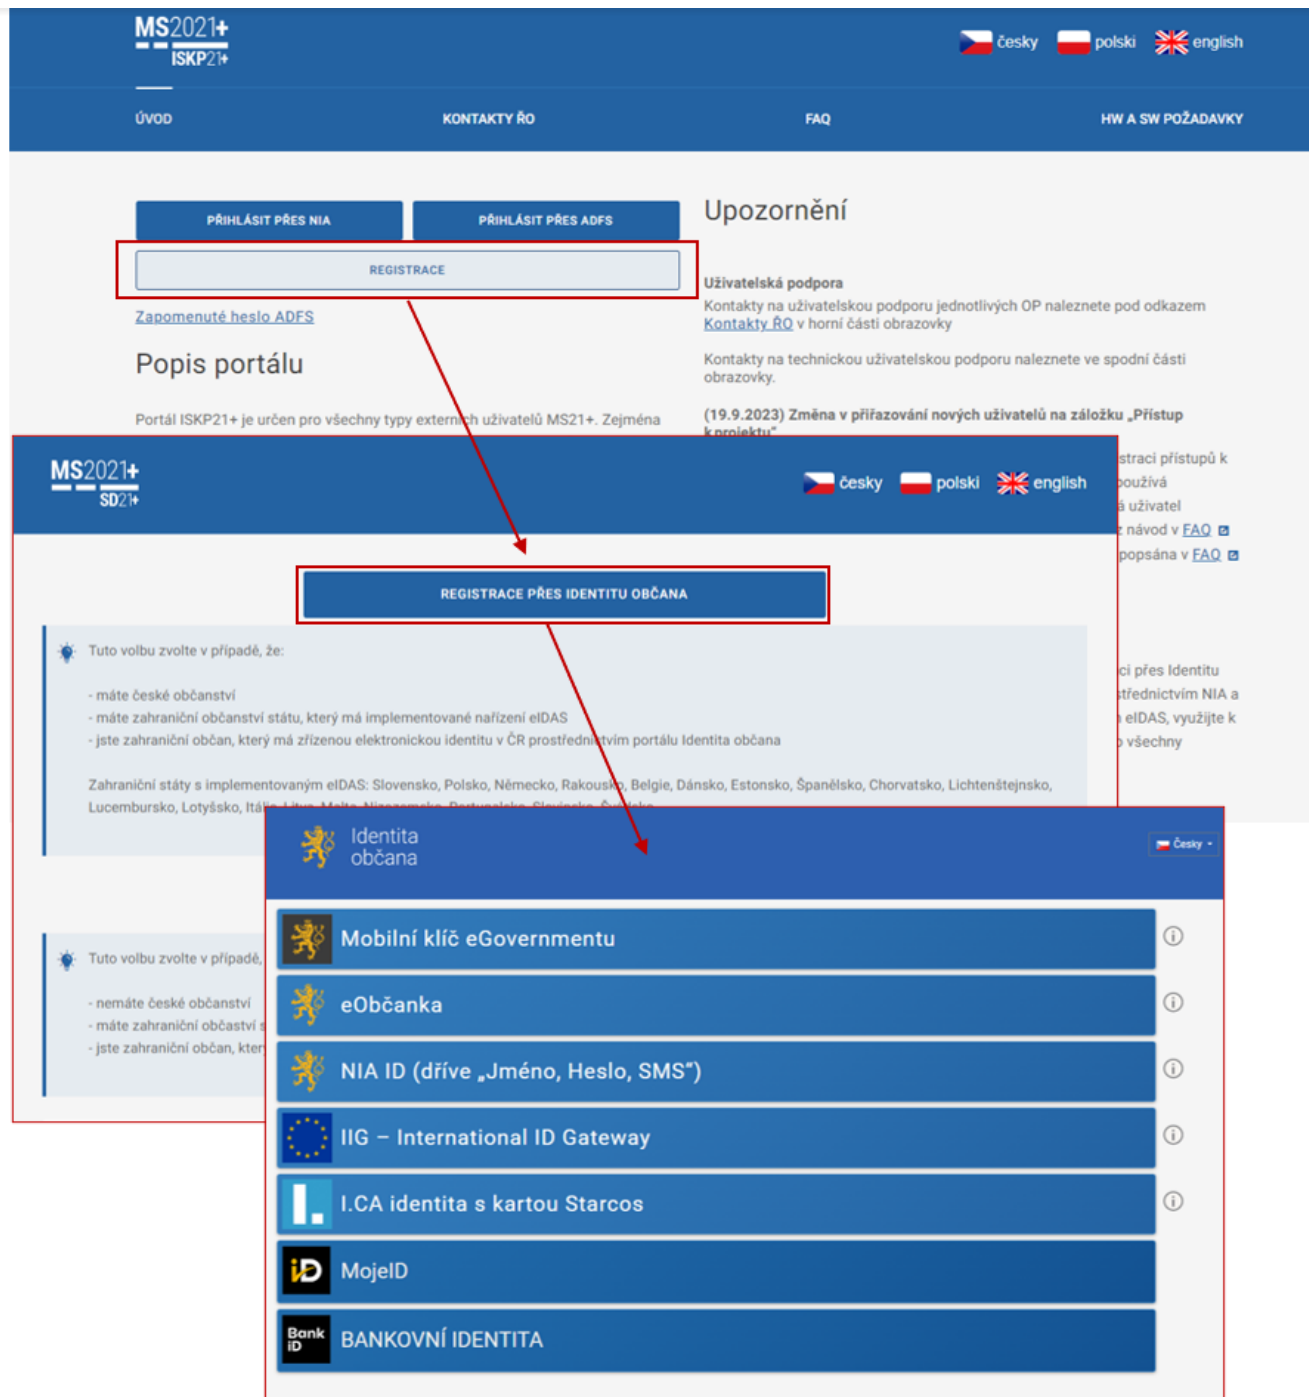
MS2021+
ISKP21+

česky polski english

ÚVOD KONTAKTY ŘO FAQ HW A SW POŽADAVKY

PŘIHLÁSIT PŘES NIA PŘIHLÁSIT PŘES ADFS

REGISTRACE

Zapomenuté heslo ADFS

Popis portálu

Portál ISKP21+ je určen pro všechny typy externích uživatelů MS21+. Zejména

Upozornění

Uživatelská podpora
Kontakty na uživatelskou podporu jednotlivých OP naleznete pod odkazem Kontakty ŘO v horní části obrazovky

Kontakty na technickou uživatelskou podporu naleznete ve spodní části obrazovky.

(19.9.2023) Změna v přiřazování nových uživatelů na záložku „Přístup k projektu"

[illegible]straci přístupů k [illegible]používá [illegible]á uživatel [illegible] návod v FAQ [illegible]popsána v FAQ

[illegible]ci přes Identitu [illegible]střednictvím NIA a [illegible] eIDAS, využijte k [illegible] všechny

MS2021+
SD21+

česky polski english

REGISTRACE PŘES IDENTITU OBČANA

Tuto volbu zvolte v případě, že:

- máte české občanství
- máte zahraniční občanství státu, který má implementované nařízení eIDAS
- jste zahraniční občan, který má zřízenou elektronickou identitu v ČR prostřednictvím portálu Identita občana

Zahraniční státy s implementovaným eIDAS: Slovensko, Polsko, Německo, Rakousko, Belgie, Dánsko, Estonsko, Španělsko, Chorvatsko, Lichtenštejnsko, Lucembursko, Lotyšsko, Itá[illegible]

Tuto volbu zvolte v případě,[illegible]

- nemáte české občanství
- máte zahraniční občanství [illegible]
- jste zahraniční občan, kter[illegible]

Identita občana

Česky

Mobilní klíč eGovernmentu

eObčanka

NIA ID (dříve „Jméno, Heslo, SMS")

IIG – International ID Gateway

I.CA identita s kartou Starcos

MojeID

BANKOVNÍ IDENTITA